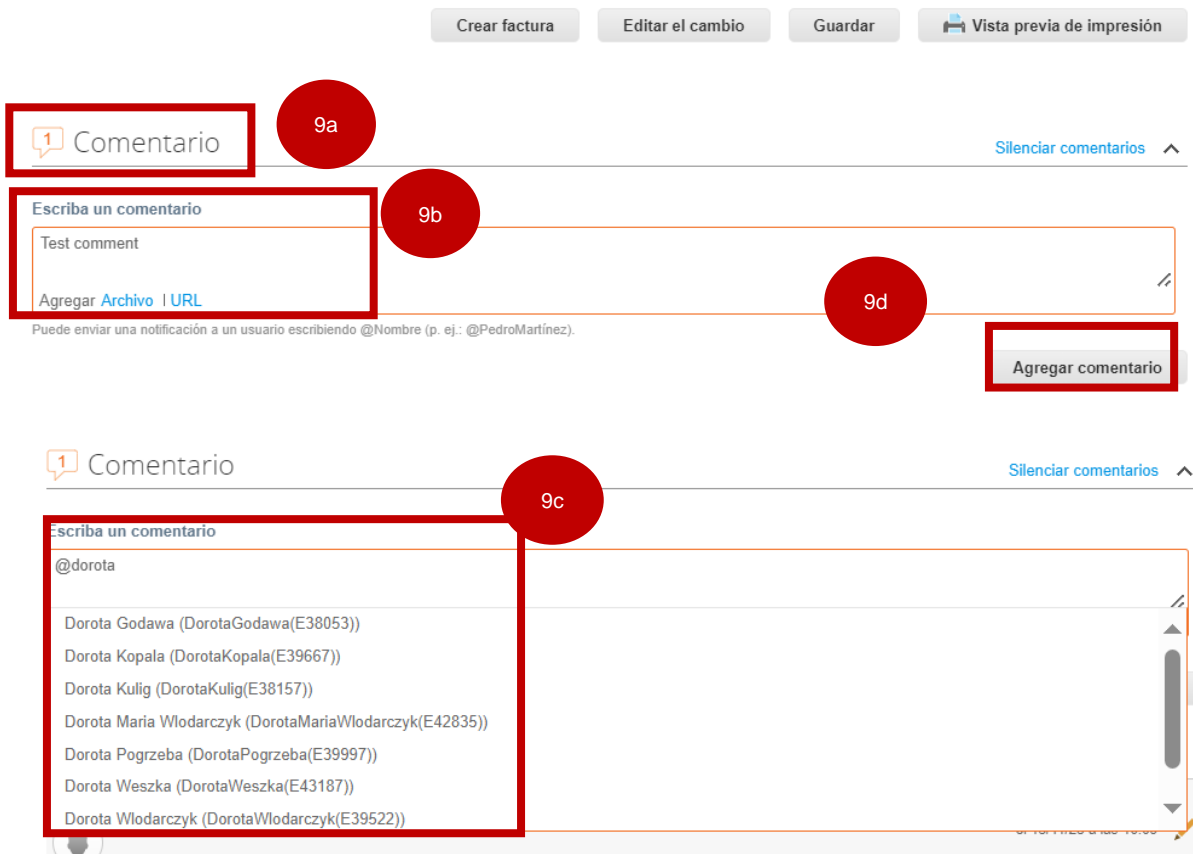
Crear factura | Editar el cambio | Guardar | Vista previa de impresión

9a

1 Comentario

Silenciar comentarios

9b

Escriba un comentario

Test comment

Agregar Archivo | URL

9d

Puede enviar una notificación a un usuario escribiendo @Nombre (p. ej.: @PedroMartínez).

Agregar comentario

1 Comentario

Silenciar comentarios

9c

Escriba un comentario

@dorota

Dorota Godawa (DorotaGodawa(E38053))

Dorota Kopala (DorotaKopala(E39667))

Dorota Kulig (DorotaKulig(E38157))

Dorota Maria Wlodarczyk (DorotaMariaWlodarczyk(E42835))

Dorota Pogrzeba (DorotaPogrzeba(E39997))

Dorota Weszka (DorotaWeszka(E43187))

Dorota Wlodarczyk (DorotaWlodarczyk(E39522))

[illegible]